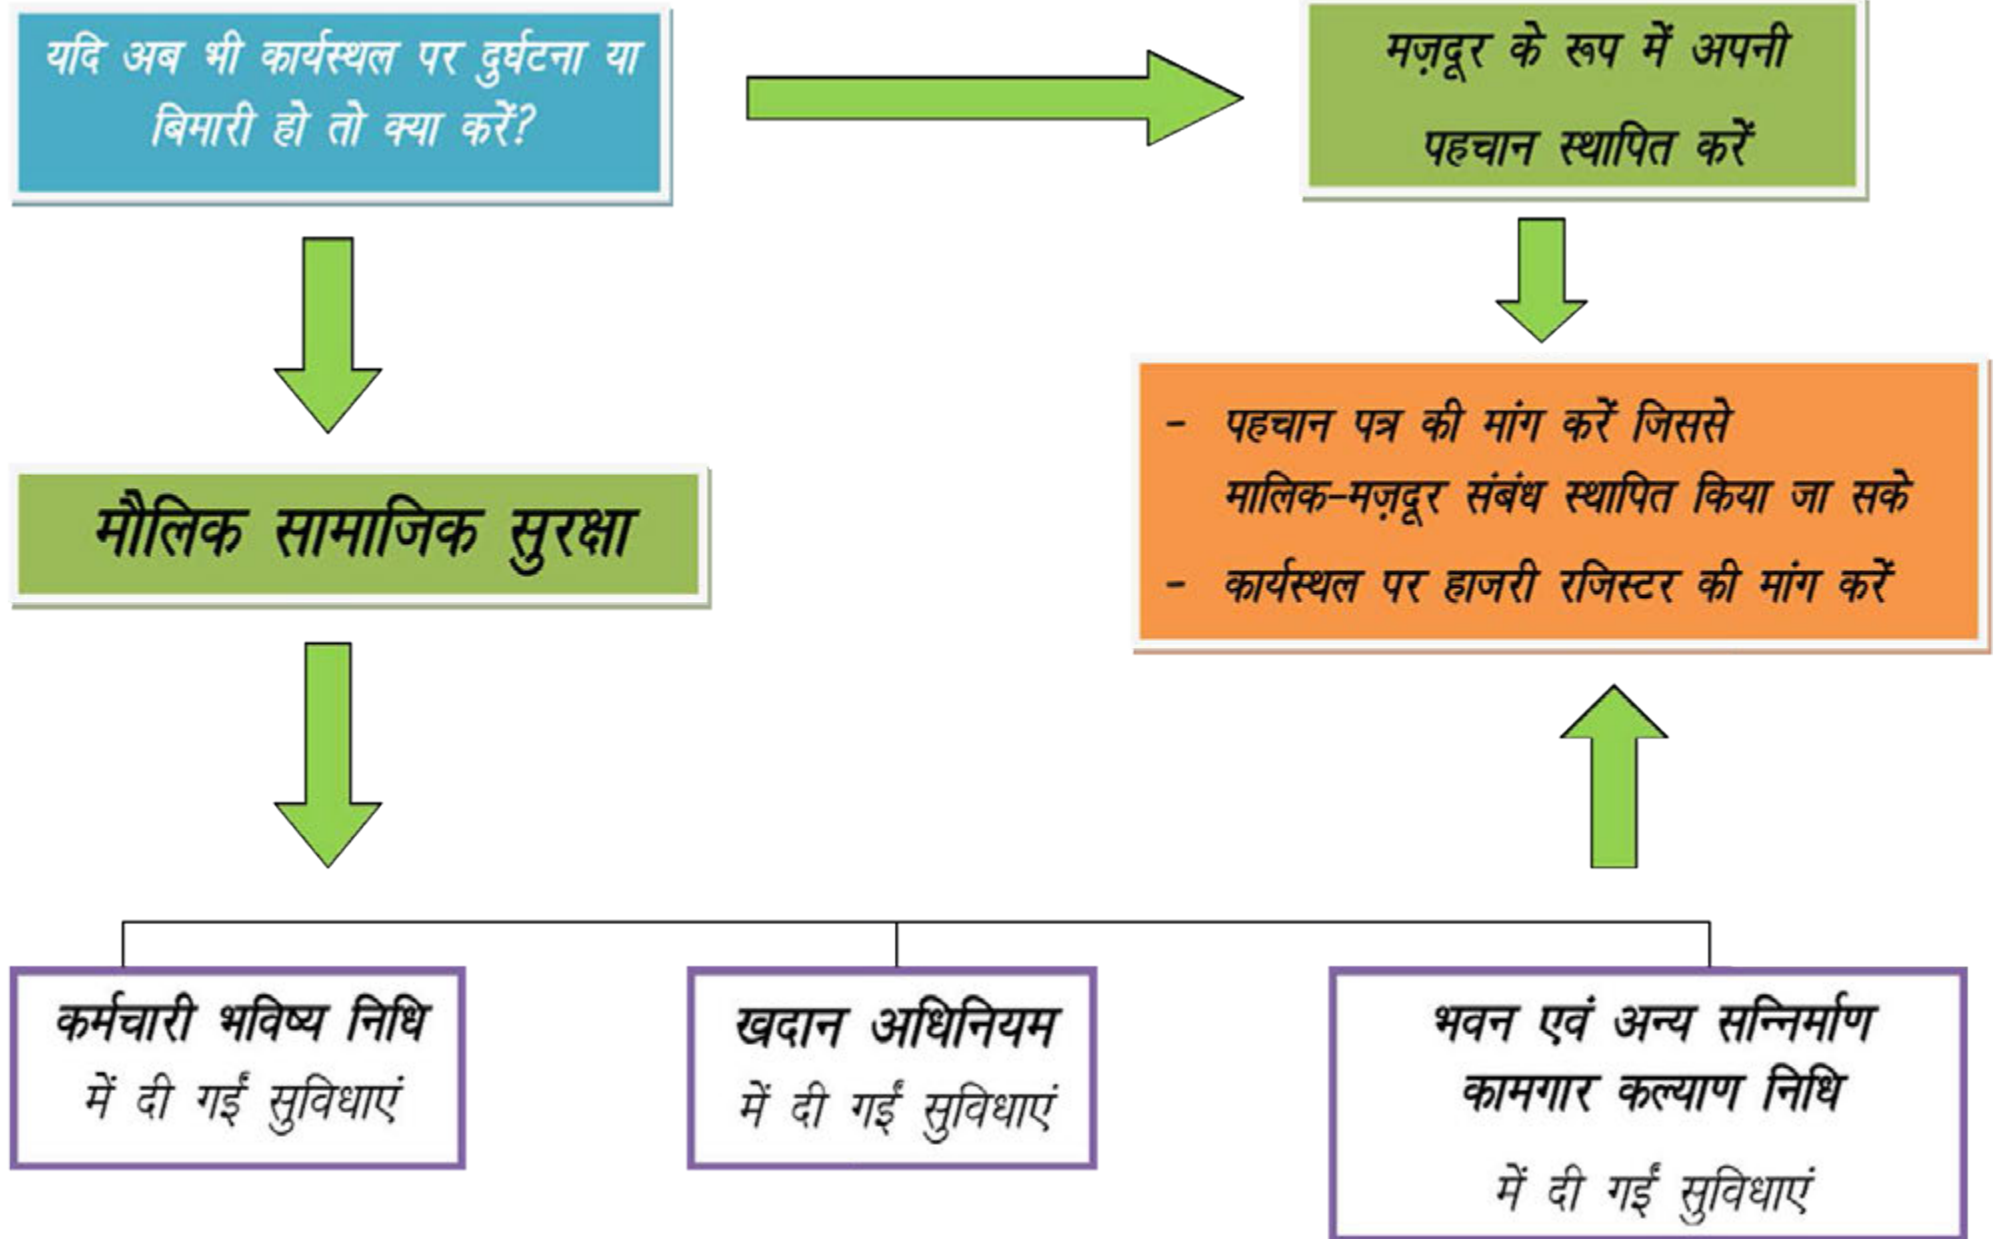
यदि अब भी कार्यस्थल पर दुर्घटना या बिमारी हो तो क्या करें?

मज़दूर के रूप में अपनी पहचान स्थापित करें

- पहचान पत्र की मांग करें जिससे मालिक-मज़दूर संबंध स्थापित किया जा सके
- कार्यस्थल पर हाजरी रजिस्टर की मांग करें

मौलिक सामाजिक सुरक्षा

कर्मचारी भविष्य निधि में दी गईं सुविधाएं

खदान अधिनियम में दी गईं सुविधाएं

भवन एवं अन्य सन्निर्माण कामगार कल्याण निधि में दी गईं सुविधाएं